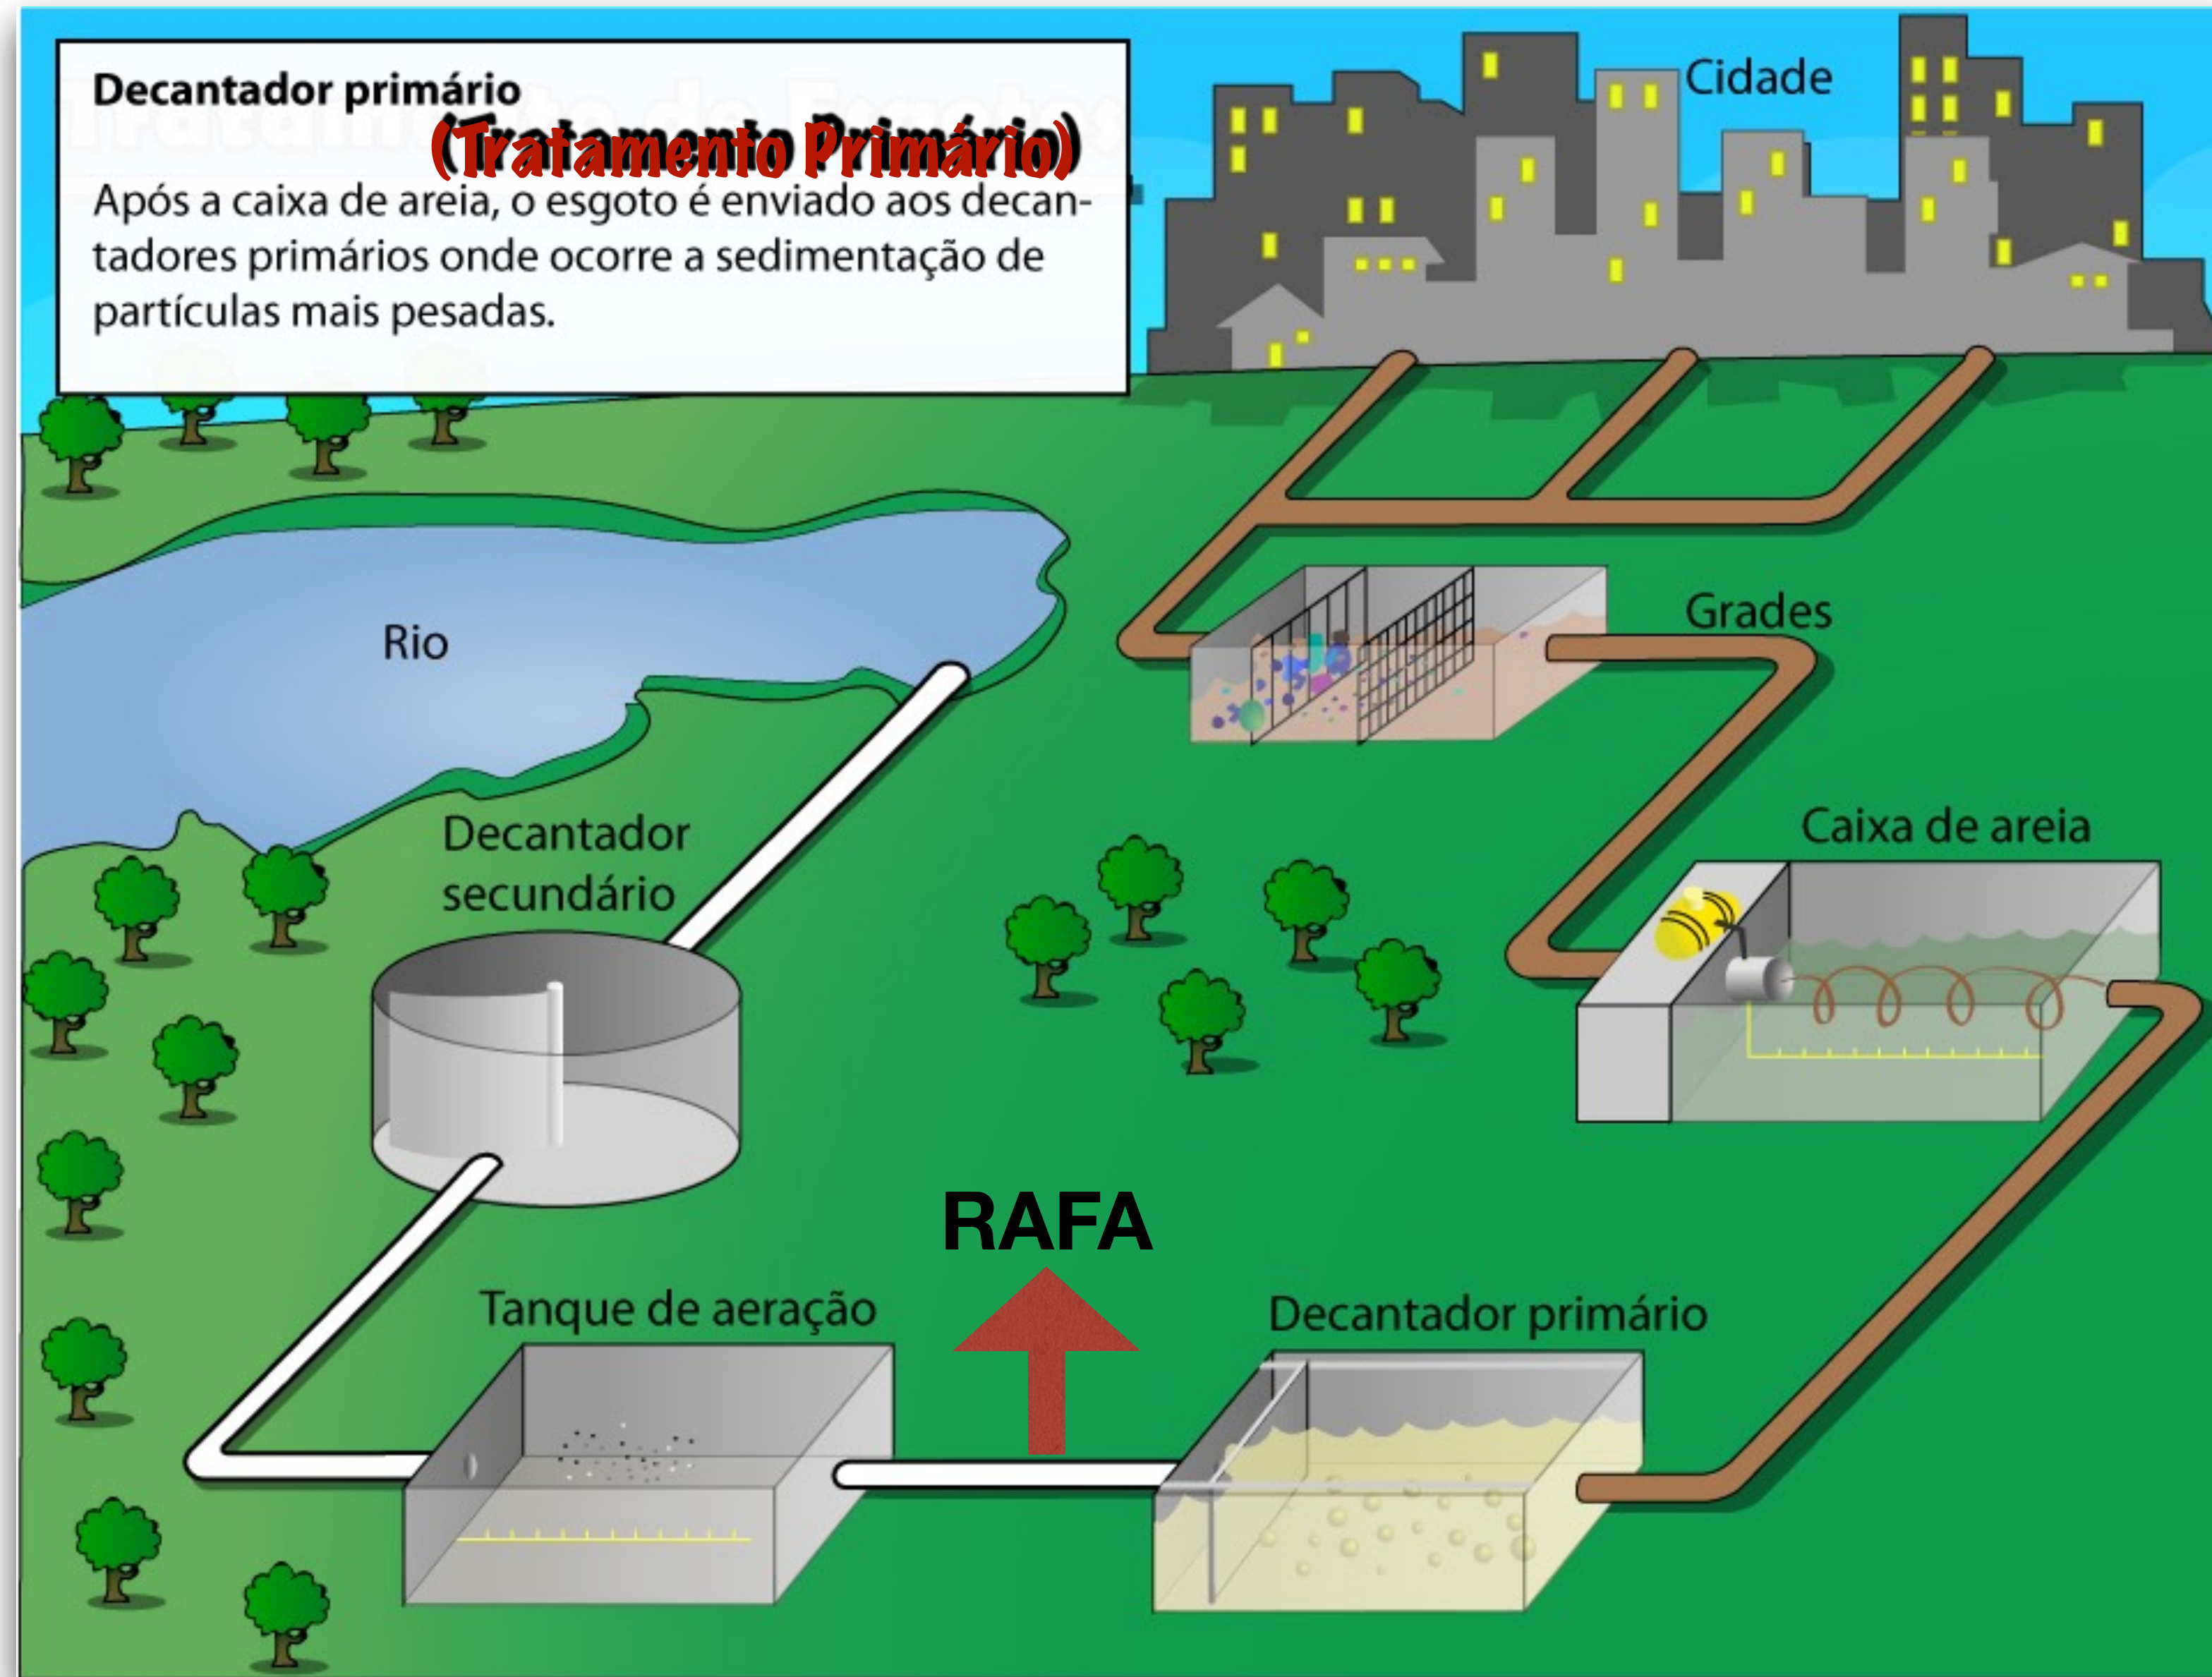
Decantador primário
(Tratamento Primário)
Após a caixa de areia, o esgoto é enviado aos decantadores primários onde ocorre a sedimentação de partículas mais pesadas.

Cidade

Rio

Grades

Caixa de areia

Decantador secundário

RAFA

Tanque de aeração

Decantador primário